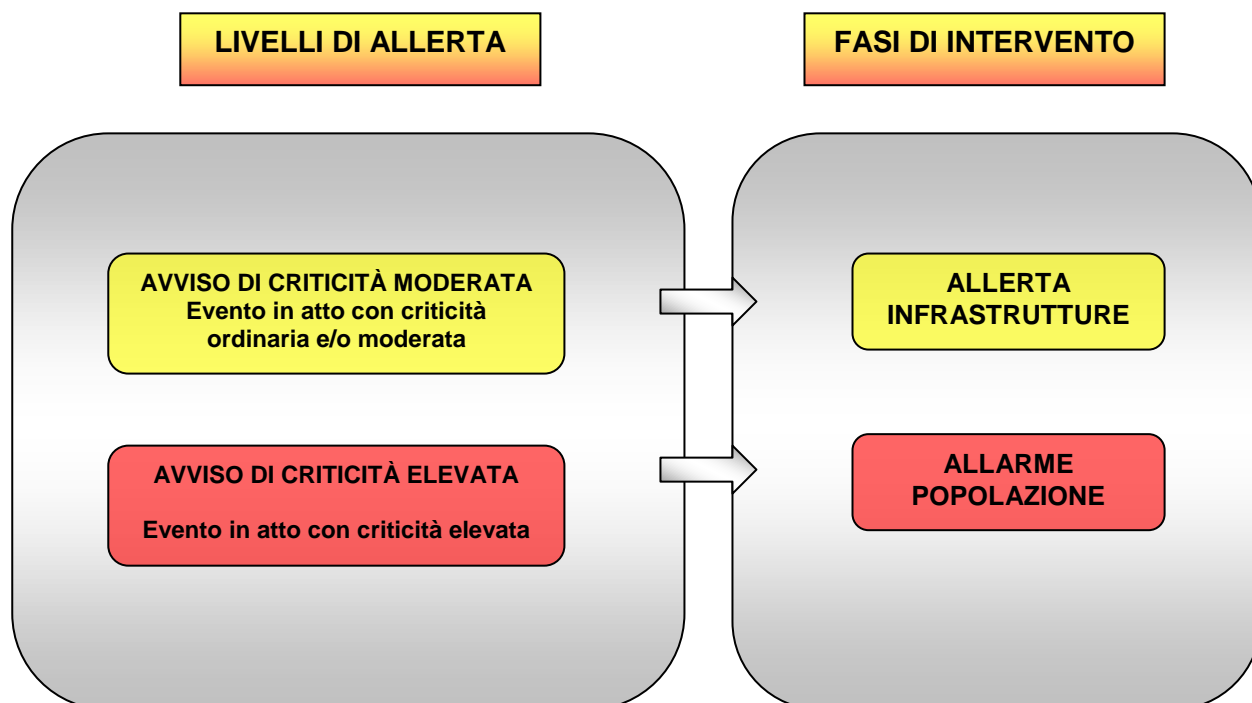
LIVELLI DI ALLERTA

FASI DI INTERVENTO

AVVISO DI CRITICITÀ MODERATA
Evento in atto con criticità ordinaria e/o moderata

AVVISO DI CRITICITÀ ELEVATA

Evento in atto con criticità elevata

ALLERTA INFRASTRUTTURE

ALLARME POPOLAZIONE